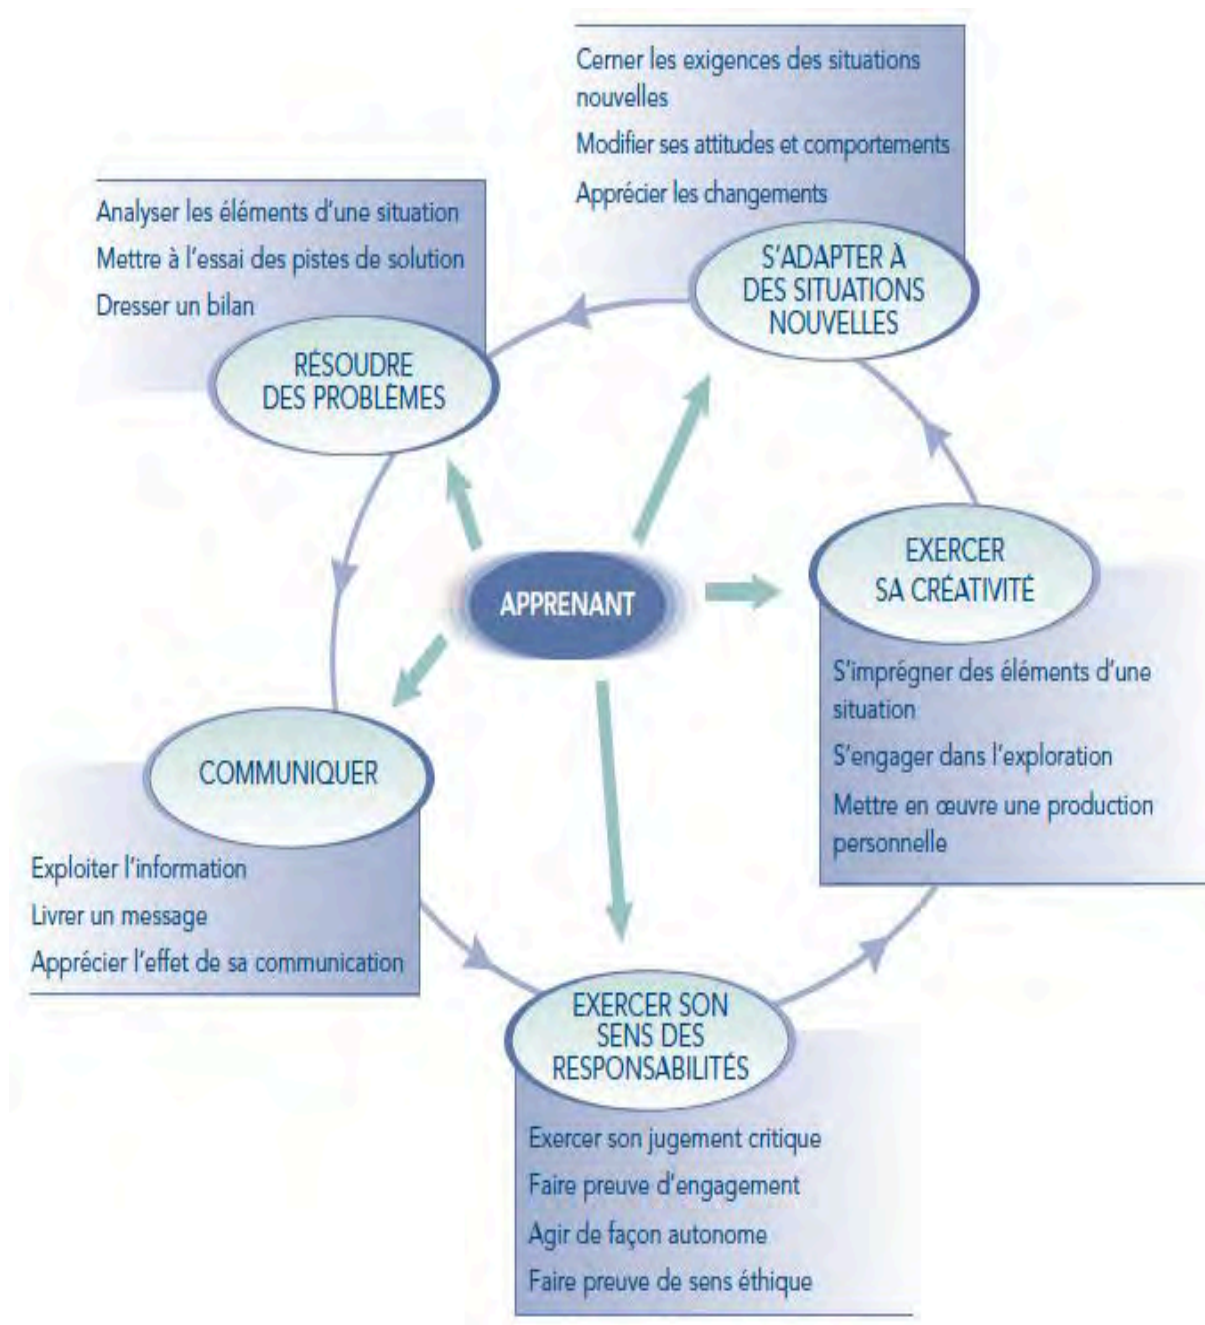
Cerner les exigences des situations nouvelles

Modifier ses attitudes et comportements

Apprécier les changements

S'ADAPTER À DES SITUATIONS NOUVELLES

Analyser les éléments d'une situation

Mettre à l'essai des pistes de solution

Dresser un bilan

RÉSOUDRE DES PROBLÈMES

APPRENANT

EXERCER SA CRÉATIVITÉ

S'imprégner des éléments d'une situation

S'engager dans l'exploration

Mettre en œuvre une production personnelle

COMMUNIQUER

Exploiter l'information

Livrer un message

Apprécier l'effet de sa communication

EXERCER SON SENS DES RESPONSABILITÉS

Exercer son jugement critique

Faire preuve d'engagement

Agir de façon autonome

Faire preuve de sens éthique